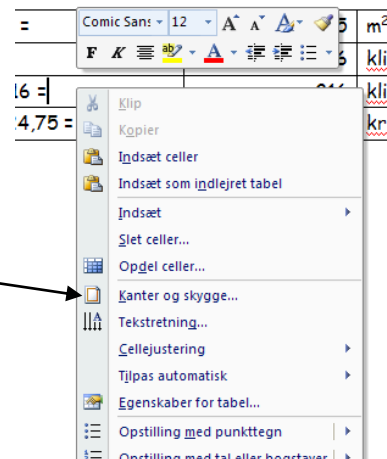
=
Comic Sans 12
F K
5 m²
6 kli
16 = 216 kli
24,75 = kr
Klip
Kopier
Indsæt celler
Indsæt som indlejret tabel
Indsæt
Slet celler...
Opdel celler...
Kanter og skygge...
Tekstretning...
Cellejustering
Tilpas automatisk
Egenskaber for tabel...
Opstilling med punkttegn
Opstilling med tal eller bogstaver